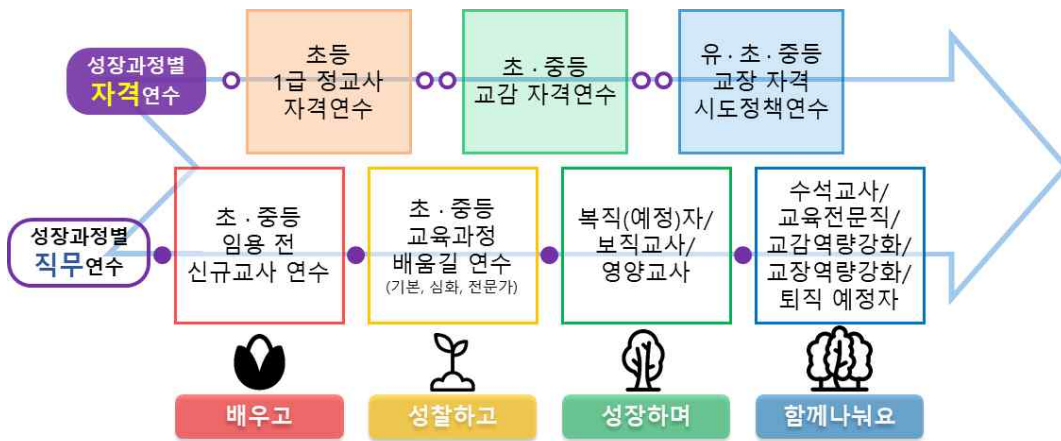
성장과정별
자격연수

초등
1급 정교사
자격연수

초 · 중등
교감 자격연수

유 · 초 · 중등
교장 자격
시도정책연수

성장과정별
직무연수

초 · 중등
임용 전
신규교사 연수

초 · 중등
교육과정
배움길 연수
(기본, 심화, 전문가)

복직(예정)자/
보직교사/
영양교사

수석교사/
교육전문직/
교감역량강화/
교장역량강화/
퇴직 예정자

배우고

성찰하고

성장하며

함께나눠요